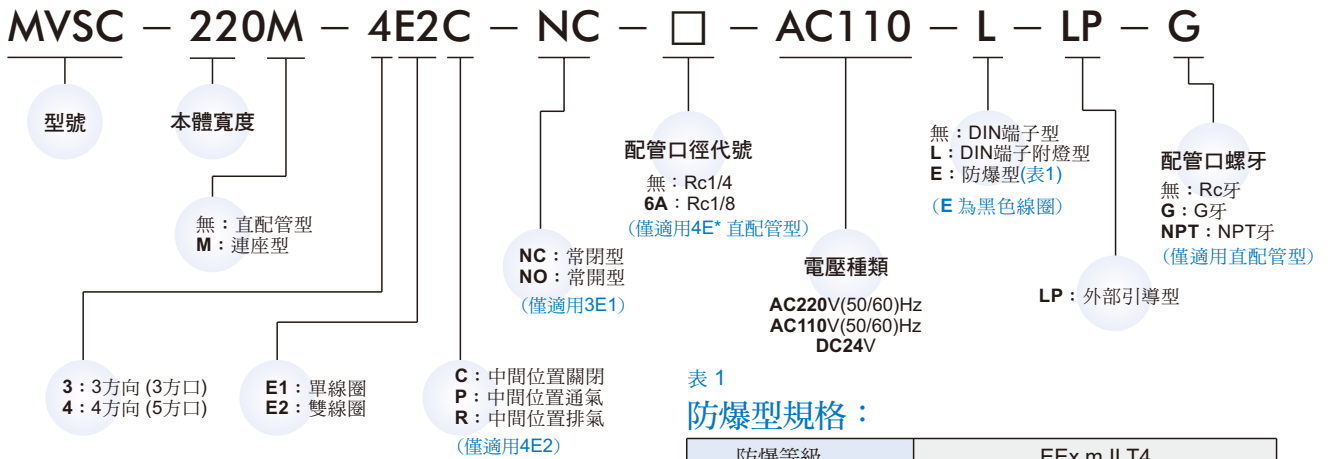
MVSC − 220M − 4E2C − NC − □ − AC110 − L − LP − G

型號

本體寬度

無：直配管型
M：連座型

3：3方向 (3方口)
4：4方向 (5方口)

E1：單線圈
E2：雙線圈

C：中間位置關閉
P：中間位置通氣
R：中間位置排氣
(僅適用4E2)

NC：常閉型
NO：常開型
(僅適用3E1)

配管口徑代號
無：Rc1/4
6A：Rc1/8
(僅適用4E* 直配管型)

電壓種類
AC220V(50/60)Hz
AC110V(50/60)Hz
DC24V

無：DIN端子型
L：DIN端子附燈型
E：防爆型(表1)
(E 為黑色線圈)

LP：外部引導型

配管口螺牙
無：Rc牙
G：G牙
NPT：NPT牙
(僅適用直配管型)

表 1
防爆型規格：

| 防爆等級 | EEx m II T4 |
|---|---|